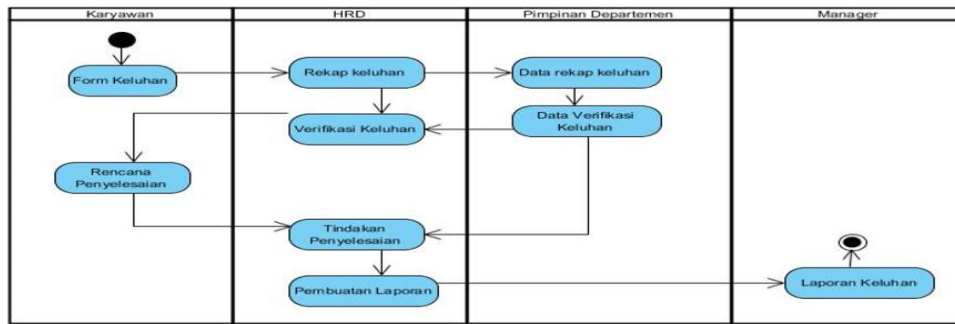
| Karyawan | HRD | Pimpinan Departemen | Manager |
|---|---|---|---|

Form Keluhan

Rekap keluhan

Data rekap keluhan

Data Verifikasi Keluhan

Verifikasi Keluhan

Rencana Penyelesaian

Tindakan Penyelesaian

Pembuatan Laporan

Laporan Keluhan